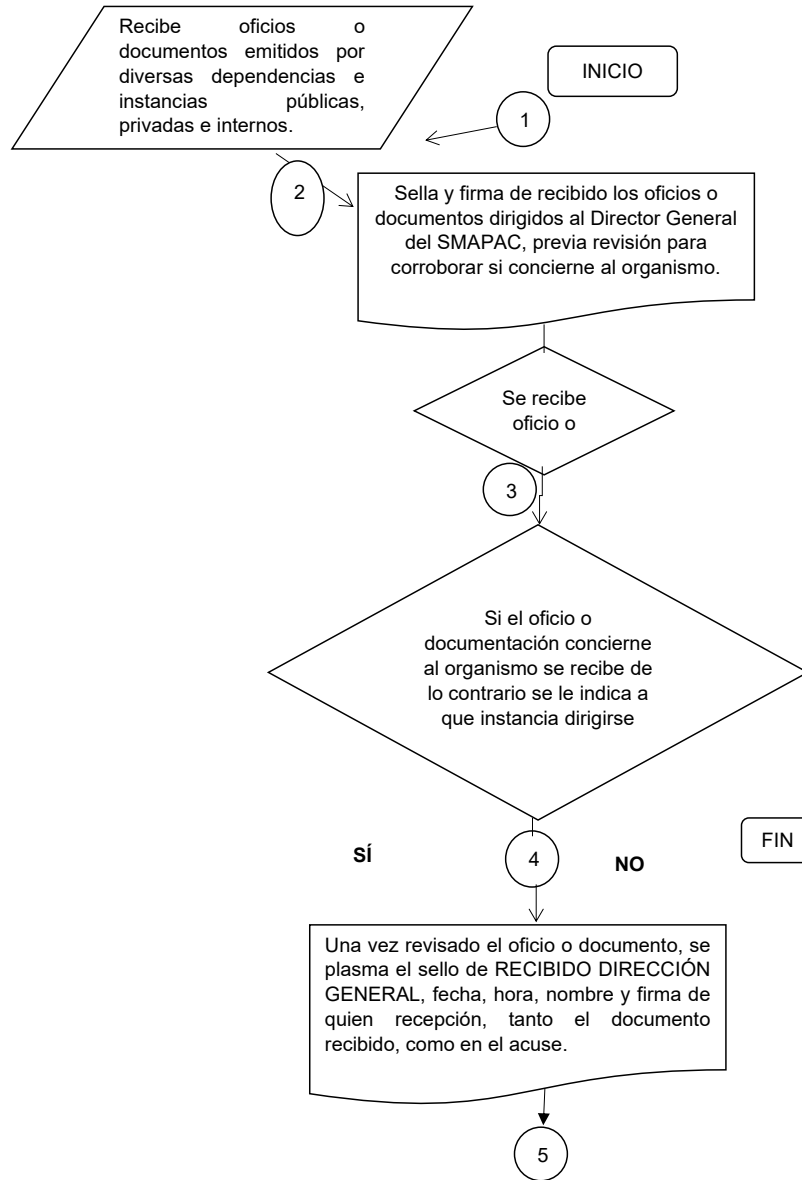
Recibe oficios o documentos emitidos por diversas dependencias e instancias públicas, privadas e internos.

INICIO

1

2

Sella y firma de recibido los oficios o documentos dirigidos al Director General del SMAPAC, previa revisión para corroborar si concierne al organismo.

Se recibe oficio o

3

Si el oficio o documentación concierne al organismo se recibe de lo contrario se le indica a que instancia dirigirse

FIN

SÍ

4

NO

Una vez revisado el oficio o documento, se plasma el sello de RECIBIDO DIRECCIÓN GENERAL, fecha, hora, nombre y firma de quien recepción, tanto el documento recibido, como en el acuse.

5